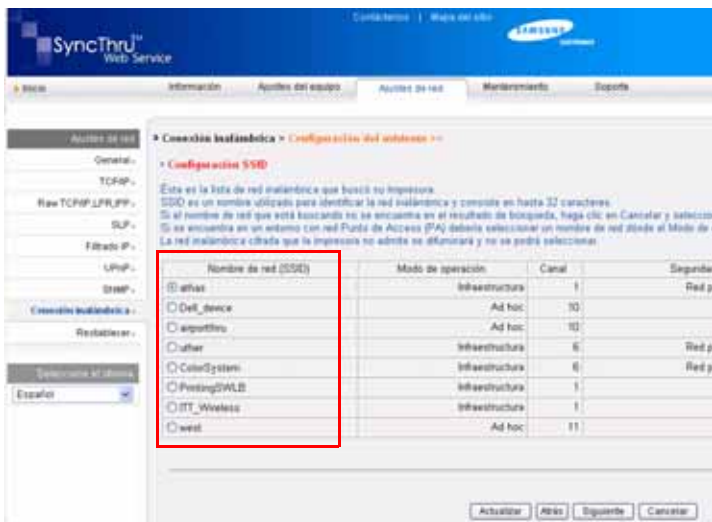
Contáctenos | Mapa del sitio

SAMSUNG

SyncThru™ Web Service

Inicio | Información | Ajustes del equipo | Ajustes de red | Mantenimiento | Soporte

Ajustes de red
General
TCP/IP
Raw TCP/IP,LPR,IPP
SLP
Filtrado IP
UPnP
SNMP
Conexión inalámbrica
Restablecer

Seleccione el idioma
Español

Conexión inalámbrica > Configuración del asistente >>

Configuración SSID

Esta es la lista de red inalámbrica que buscó su impresora.
SSID es un nombre utilizado para identificar la red inalámbrica y consiste en hasta 32 caracteres.
Si el nombre de red que está buscando no se encuentra en el resultado de búsqueda, haga clic en Cancelar y seleccio
Si se encuentra en un entorno con red Punto de Acceso (PA) deberá seleccionar un nombre de red donde el Modo de
La red inalámbrica cifrada que la impresora no admite se difuminará y no se podrá seleccionar.

| Nombre de red (SSID) | Modo de operación | Canal | Segurid |
|---|---|---|---|
| athas | Infraestructura | 1 | Red p |
| Dell_device | Ad hoc | 10 | |
| airportthru | Ad hoc | 10 | |
| uther | Infraestructura | 6 | Red p |
| ColorSystem | Infraestructura | 6 | Red p |
| PrintingSWLB | Infraestructura | 1 | |
| ITT_Wireless | Infraestructura | 1 | |
| west | Ad hoc | 11 | |

Actualizar | Atrás | Siguiente | Cancelar